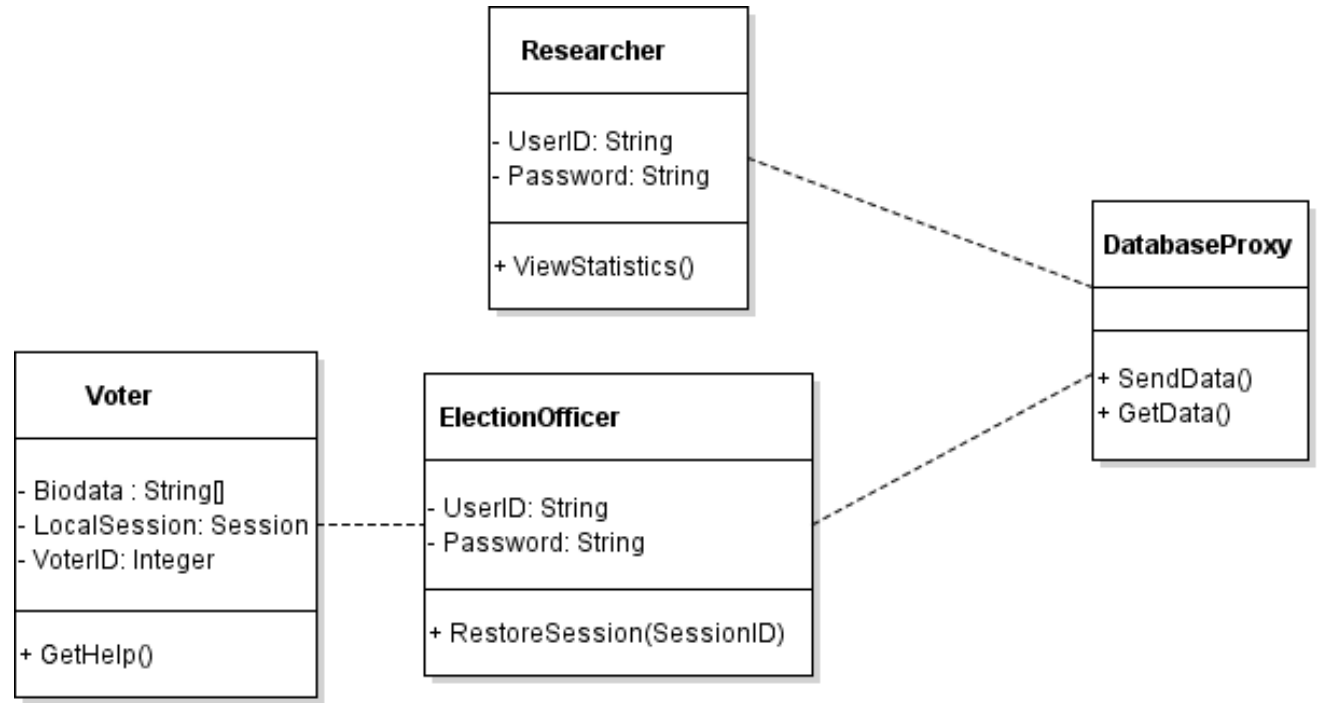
Researcher

- UserID: String
- Password: String

+ ViewStatistics()

DatabaseProxy

+ SendData()
+ GetData()

Voter

- Biodata : String[]
- LocalSession: Session
- VoterID: Integer

+ GetHelp()

ElectionOfficer

- UserID: String
- Password: String

+ RestoreSession(SessionID)